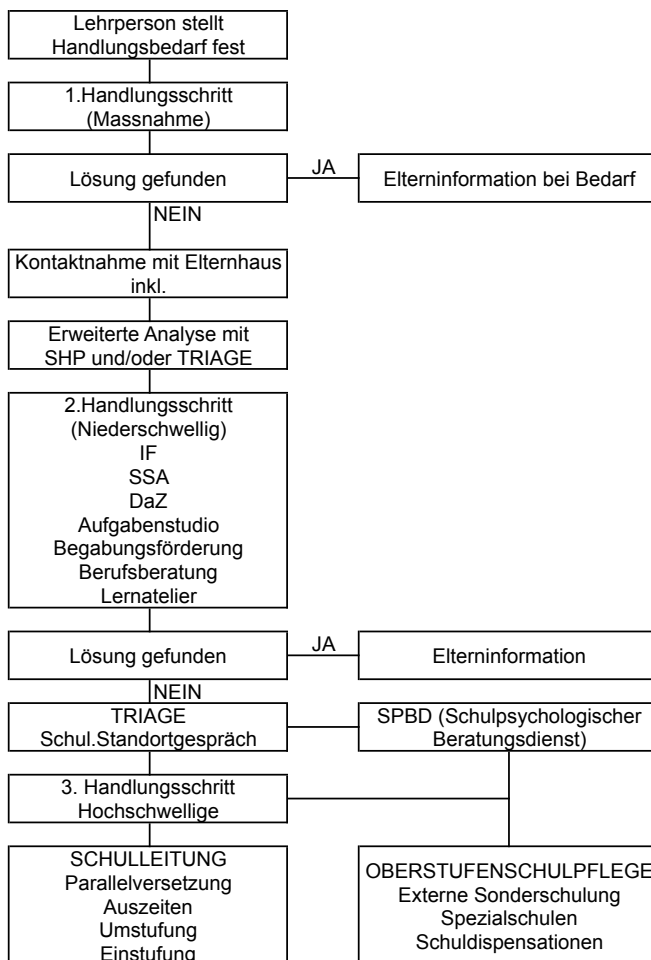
Lehrperson stellt Handlungsbedarf fest

1.Handlungsschritt (Massnahme)

Lösung gefunden

JA

Elterninformation bei Bedarf

NEIN

Kontaktnahme mit Elternhaus inkl.

Erweiterte Analyse mit SHP und/oder TRIAGE

2.Handlungsschritt (Niederschwellig)
IF
SSA
DaZ
Aufgabenstudio
Begabungsförderung
Berufsberatung
Lernatelier

Lösung gefunden

JA

Elterninformation

NEIN

TRIAGE
Schul.Standortgespräch

SPBD (Schulpsychologischer Beratungsdienst)

3. Handlungsschritt
Hochschwellige

SCHULLEITUNG
Parallelversetzung
Auszeiten
Umstufung
Einstufung

OBERSTUFENSCHULPFLEGE
Externe Sonderschulung
Spezialschulen
Schuldispensationen